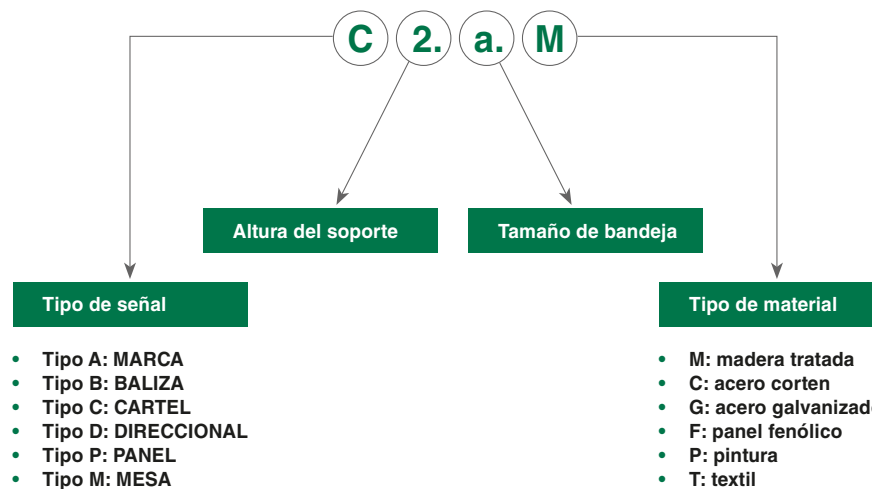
C 2. a. M

Altura del soporte

Tamaño de bandeja

Tipo de señal

- Tipo A: MARCA
- Tipo B: BALIZA
- Tipo C: CARTEL
- Tipo D: DIRECCIONAL
- Tipo P: PANEL
- Tipo M: MESA

Tipo de material

- M: madera tratada
- C: acero corten
- G: acero galvanizad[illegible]
- F: panel fenólico
- P: pintura
- T: textil